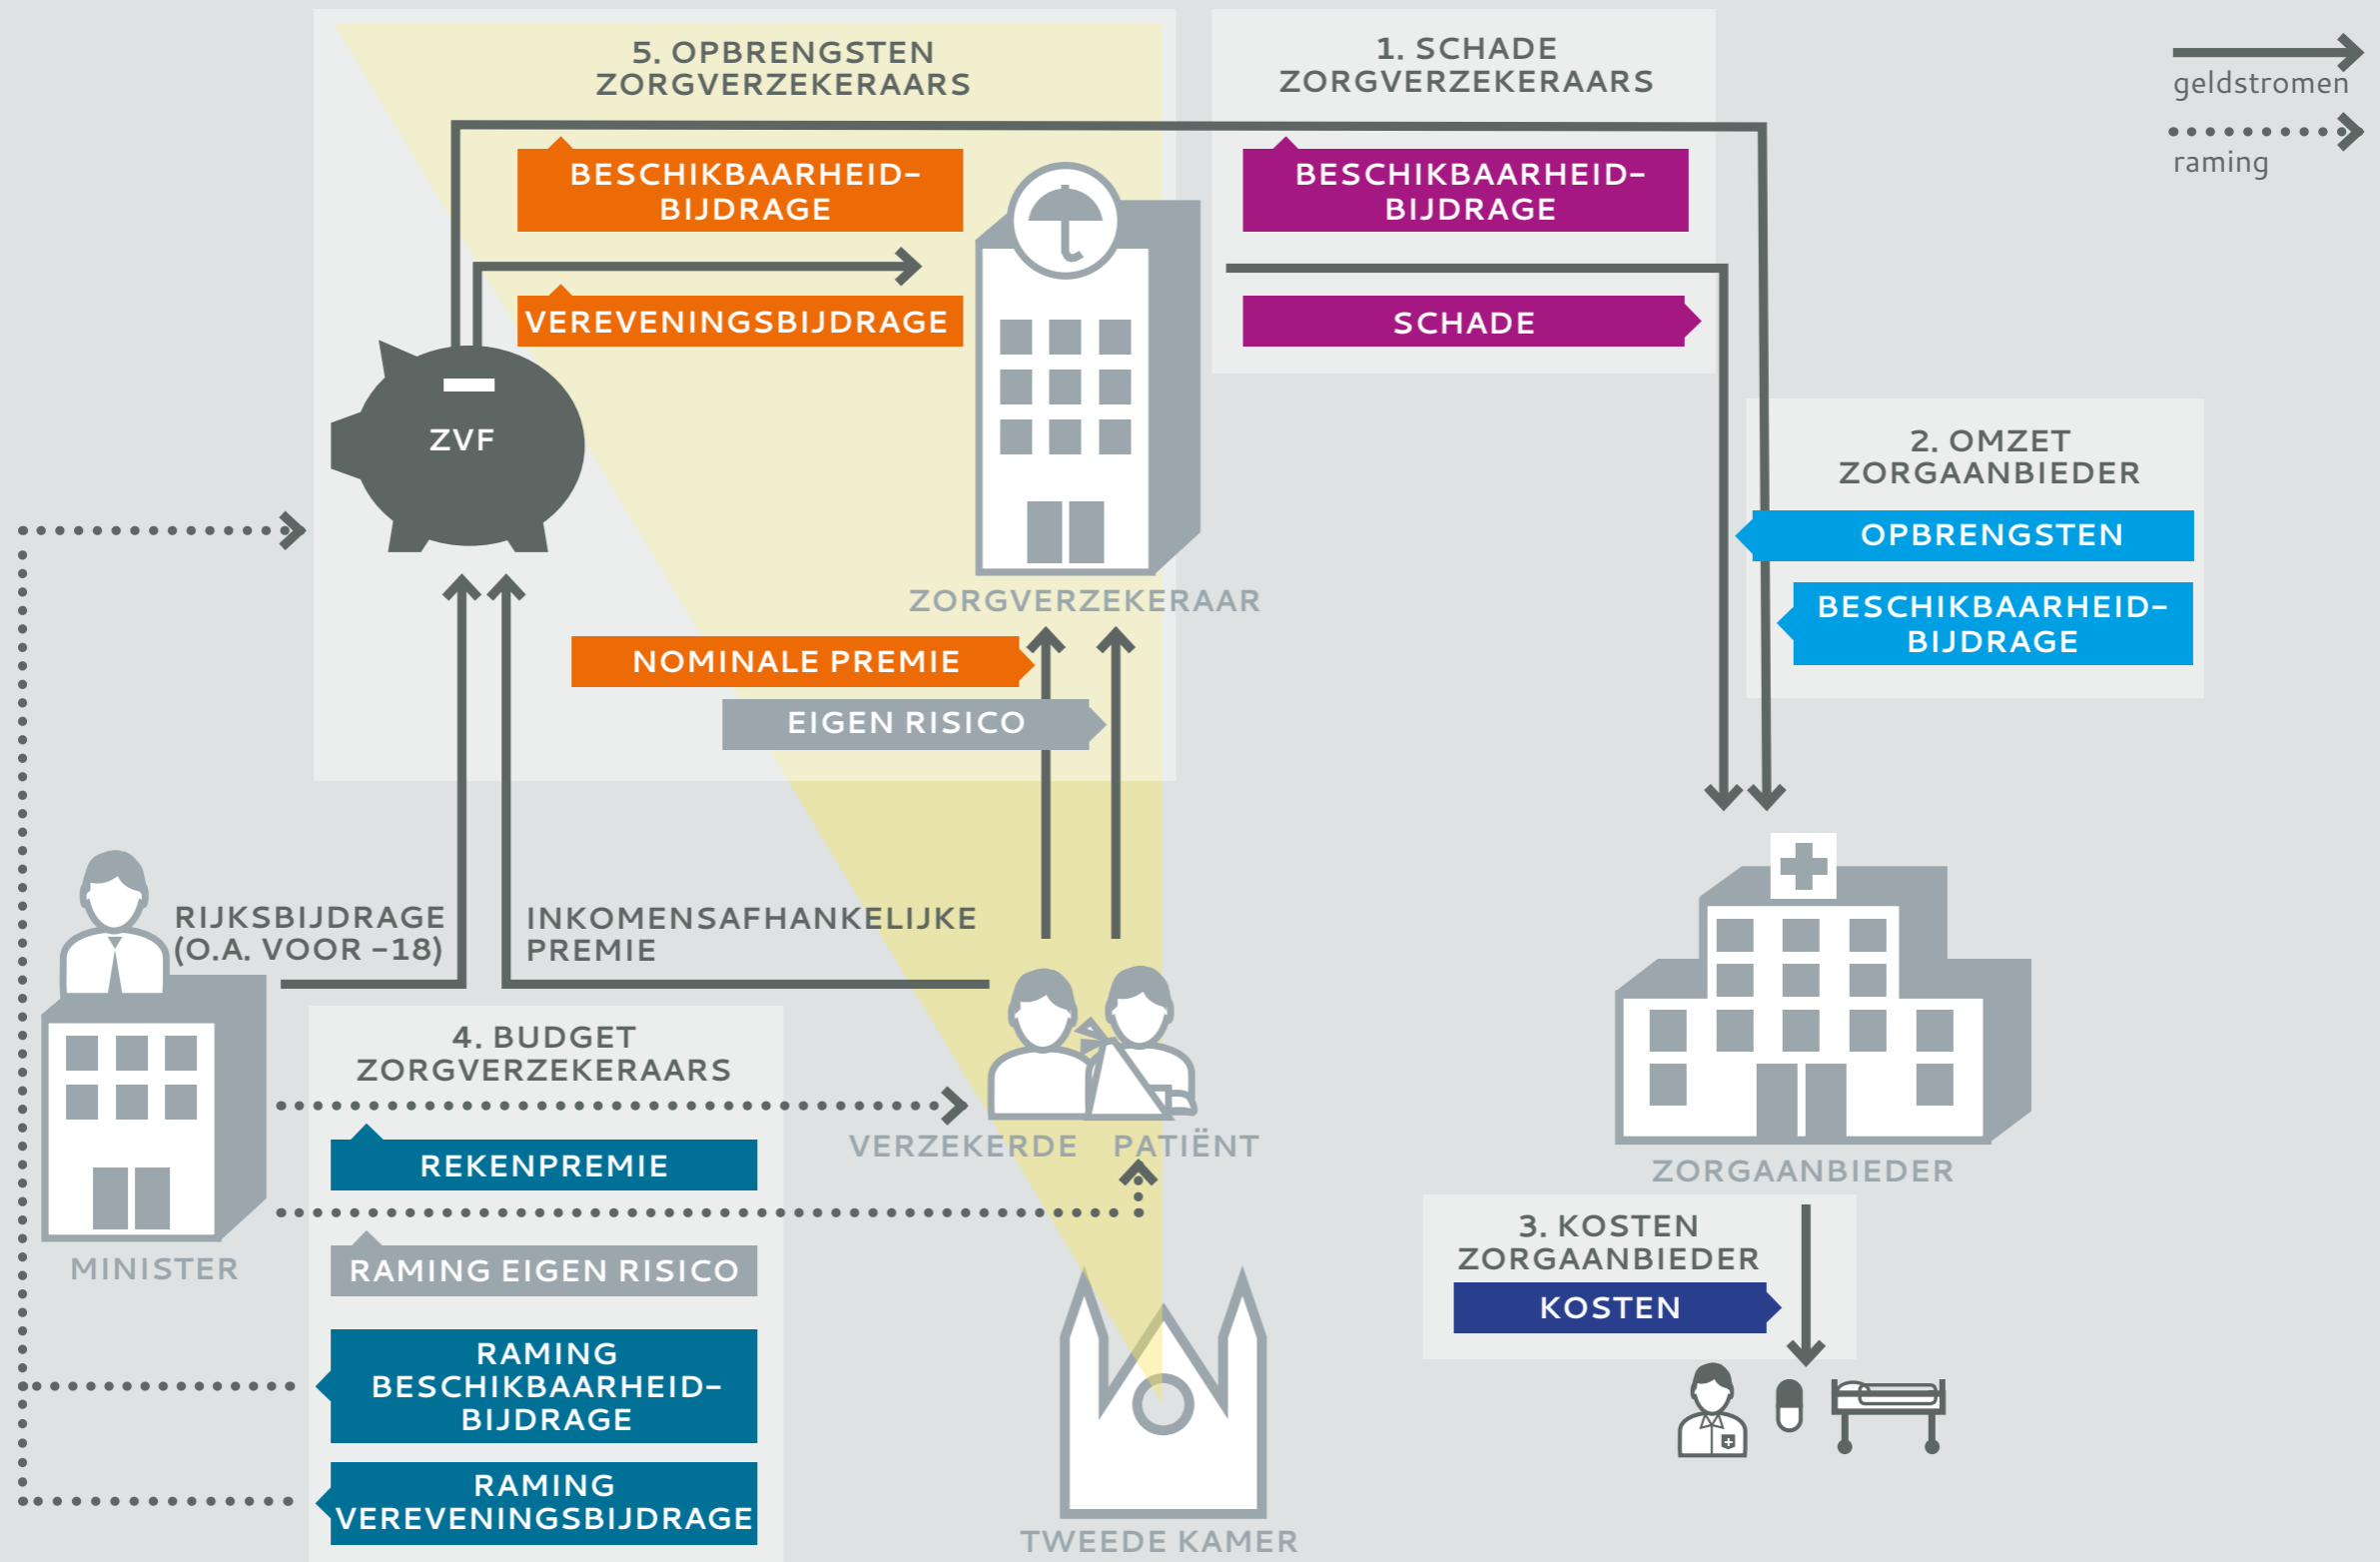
5. OPBRENGSTEN ZORGVERZEKERAARS

BESCHIKBAARHEID-BIJDRAGE

VEREVENINGSBIJDRAGE

ZVF

1. SCHADE ZORGVERZEKERAARS

BESCHIKBAARHEID-BIJDRAGE

SCHADE

geldstromen

raming

ZORGVERZEKERAAR

2. OMZET ZORGAANBIEDER

OPBRENGSTEN

BESCHIKBAARHEID-BIJDRAGE

NOMINALE PREMIE

EIGEN RISICO

RIJKSBIJDRAGE (O.A. VOOR -18)

INKOMENSAFHANKELIJKE PREMIE

4. BUDGET ZORGVERZEKERAARS

REKENPREMIE

RAMING EIGEN RISICO

RAMING BESCHIKBAARHEID-BIJDRAGE

RAMING VEREVENINGSBIJDRAGE

MINISTER

VERZEKERDE

PATIËNT

ZORGAANBIEDER

3. KOSTEN ZORGAANBIEDER

KOSTEN

TWEEDE KAMER